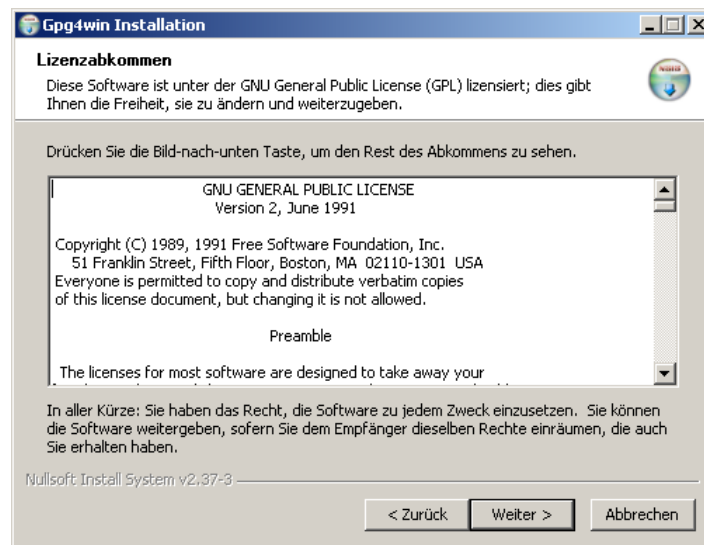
Gpg4win Installation

Lizenzabkommen

Diese Software ist unter der GNU General Public License (GPL) lizensiert; dies gibt Ihnen die Freiheit, sie zu ändern und weiterzugeben.

Drücken Sie die Bild-nach-unten Taste, um den Rest des Abkommens zu sehen.

GNU GENERAL PUBLIC LICENSE
Version 2, June 1991

Copyright (C) 1989, 1991 Free Software Foundation, Inc.
51 Franklin Street, Fifth Floor, Boston, MA 02110-1301 USA
Everyone is permitted to copy and distribute verbatim copies of this license document, but changing it is not allowed.

Preamble

The licenses for most software are designed to take away your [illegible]

In aller Kürze: Sie haben das Recht, die Software zu jedem Zweck einzusetzen. Sie können die Software weitergeben, sofern Sie dem Empfänger dieselben Rechte einräumen, die auch Sie erhalten haben.

Nullsoft Install System v2.37-3

< Zurück | Weiter > | Abbrechen